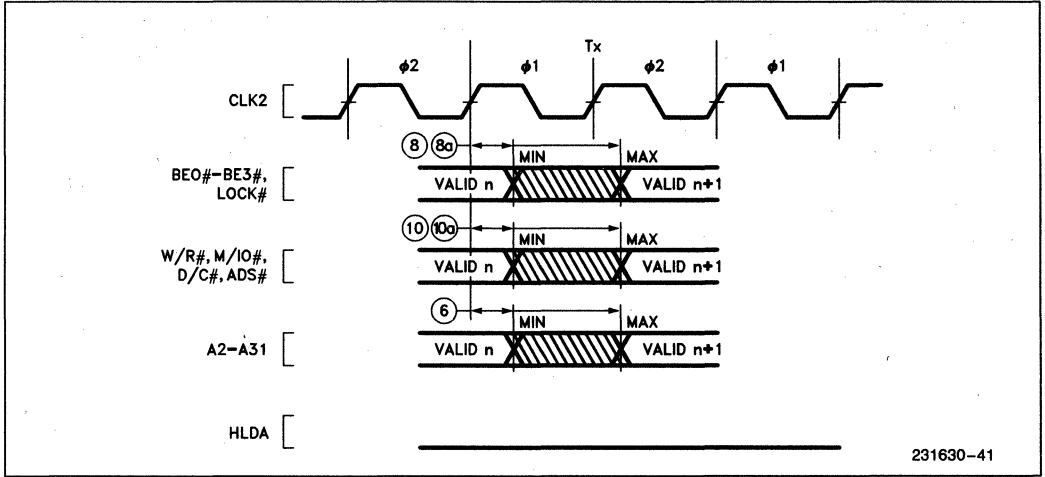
Tx

$\phi 2$ $\phi 1$ $\phi 2$ $\phi 1$

CLK2

8 8a

MIN MAX

BE0#-BE3#, LOCK#

VALID n VALID n+1

10 10a

MIN MAX

W/R#, M/IO#, D/C#, ADS#

VALID n VALID n+1

6

MIN MAX

A2-A31

VALID n VALID n+1

HLDA

231630-41